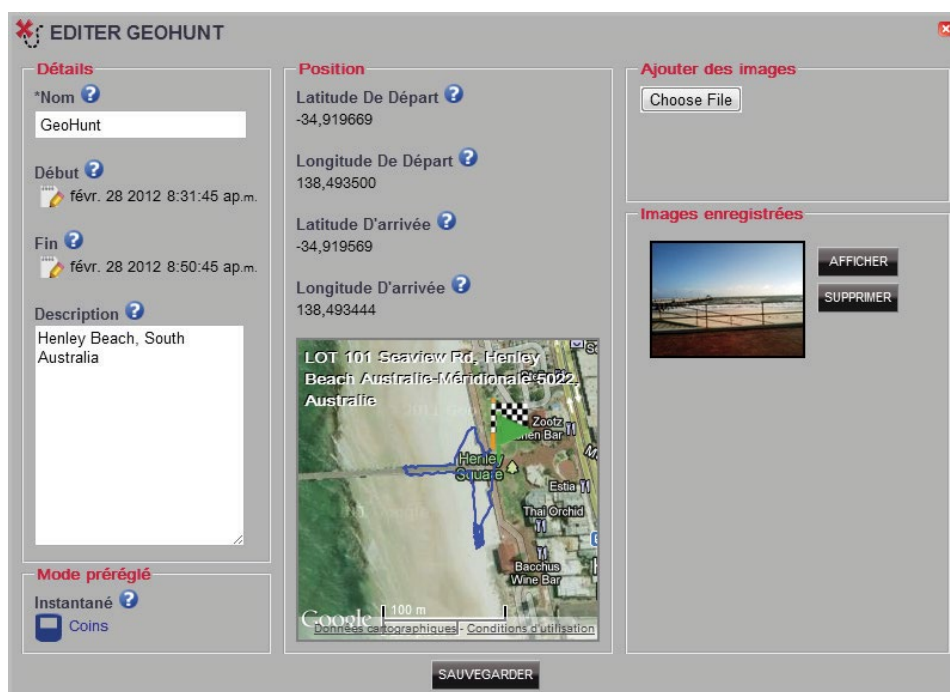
EDITER GEOHUNT

Détails

*Nom

GeoHunt

Début

févr. 28 2012 8:31:45 ap.m.

Fin

févr. 28 2012 8:50:45 ap.m.

Description

Henley Beach, South Australia

Mode préréglé

Instantané

Coins

Position

Latitude De Départ
-34,919669

Longitude De Départ
138,493500

Latitude D'arrivée
-34,919569

Longitude D'arrivée
138,493444

LOT 101 Seaview Rd, Henley Beach Australie-Méridionale 5022, Australie

Zootz
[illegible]en Bar

Henley Square

Estia

Thai Orchid

Bacchus Wine Bar

100 m

Google

Données cartographiques - Conditions d'utilisation

Ajouter des images

Choose File

Images enregistrées

AFFICHER

SUPPRIMER

SAUVEGARDER